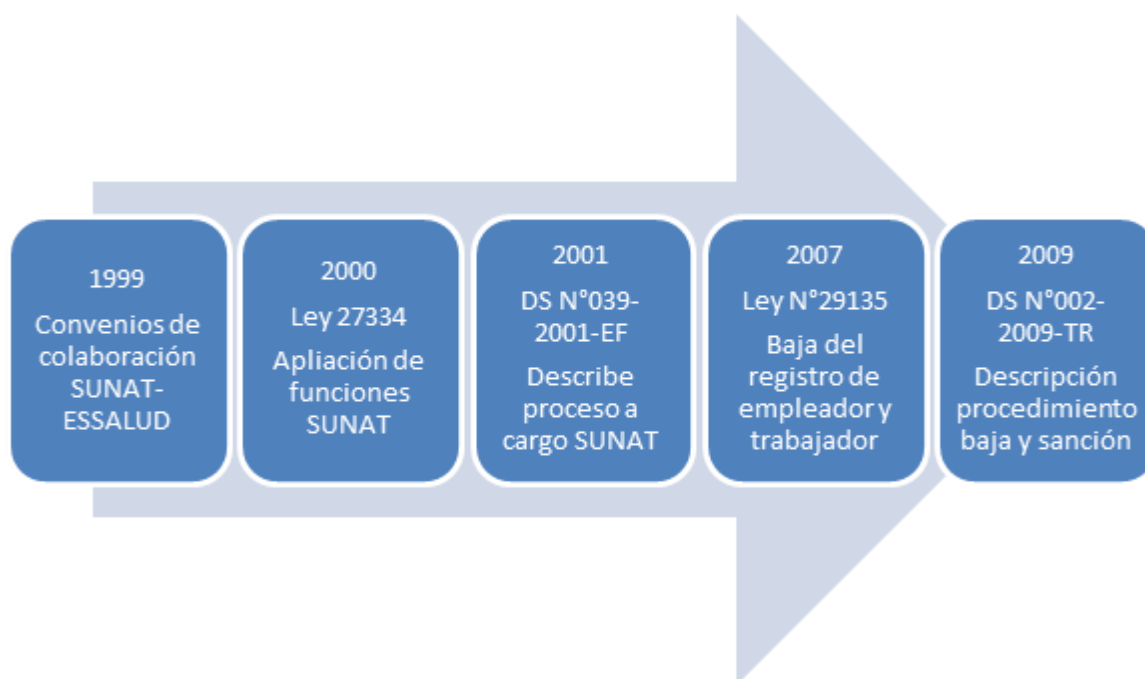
1999
Convenios de colaboración SUNAT-ESSALUD

2000
Ley 27334
Apliación de funciones SUNAT

2001
DS N°039-2001-EF
Describe proceso a cargo SUNAT

2007
Ley N°29135
Baja del registro de empleador y trabajador

2009
DS N°002-2009-TR
Descripción procedimiento baja y sanción